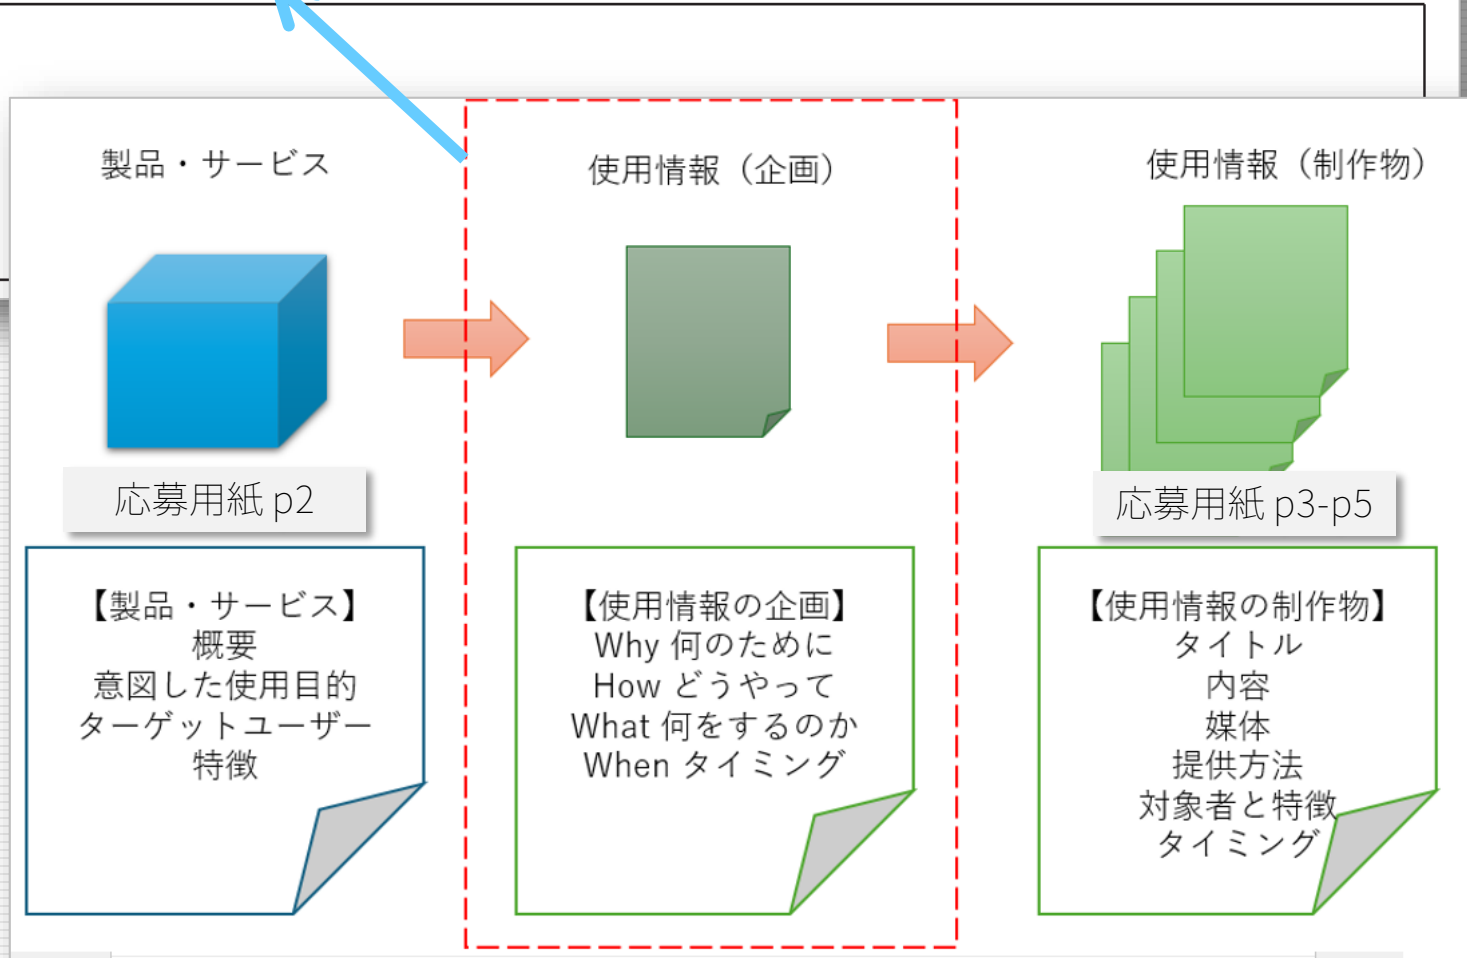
製品・サービス

使用情報（企画）

使用情報（制作物）

応募用紙 p2

応募用紙 p3-p5

【製品・サービス】
概要
意図した使用目的
ターゲットユーザー
特徴

【使用情報の企画】
Why 何のために
How どうやって
What 何をするのか
When タイミング

【使用情報の制作物】
タイトル
内容
媒体
提供方法
対象者と特徴
タイミング